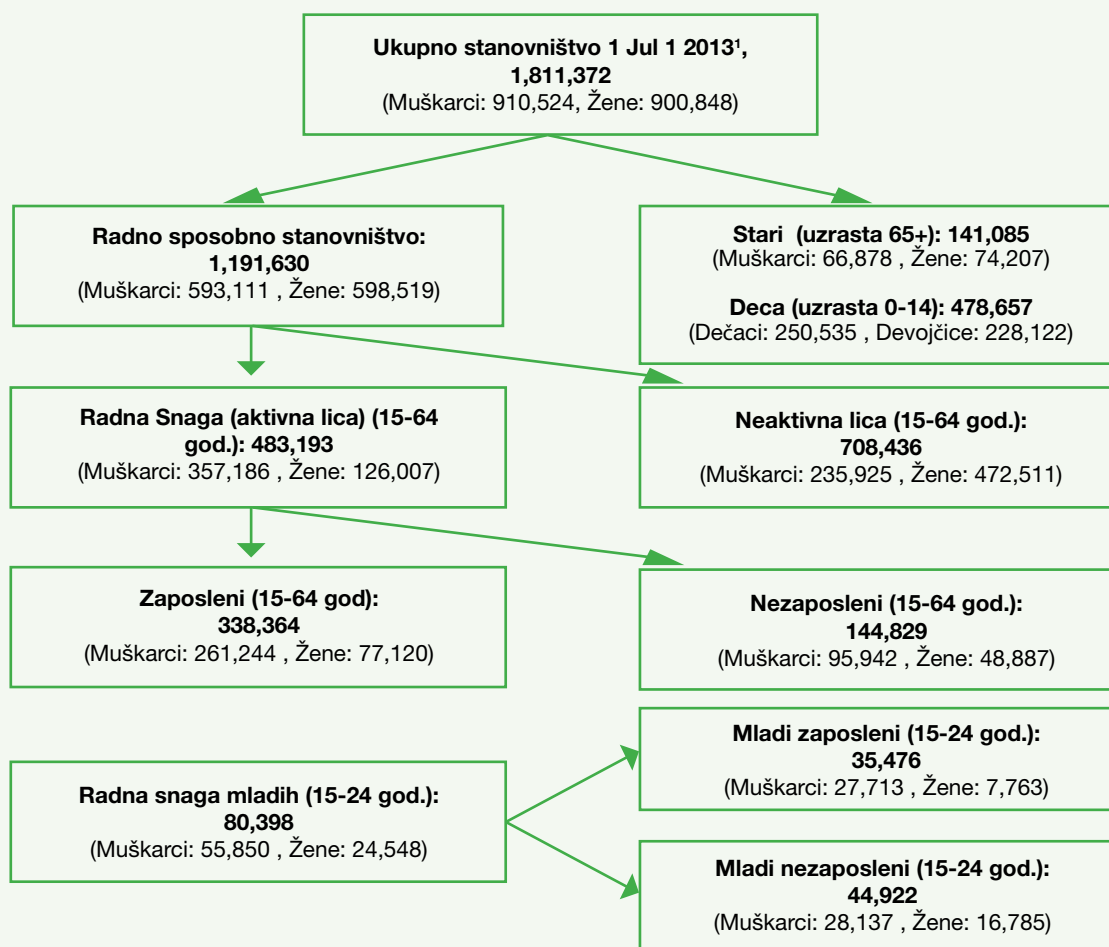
**Ukupno stanovništvo 1 Jul 1 2013$^1$, 1,811,372**
(Muškarci: 910,524, Žene: 900,848)

**Radno sposobno stanovništvo: 1,191,630**
(Muškarci: 593,111 , Žene: 598,519)

**Stari (uzrasta 65+): 141,085**
(Muškarci: 66,878 , Žene: 74,207)

**Deca (uzrasta 0-14): 478,657**
(Dečaci: 250,535 , Devojčice: 228,122)

**Radna Snaga (aktivna lica) (15-64 god.): 483,193**
(Muškarci: 357,186 , Žene: 126,007)

**Neaktivna lica (15-64 god.): 708,436**
(Muškarci: 235,925 , Žene: 472,511)

**Zaposleni (15-64 god): 338,364**
(Muškarci: 261,244 , Žene: 77,120)

**Nezaposleni (15-64 god.): 144,829**
(Muškarci: 95,942 , Žene: 48,887)

**Radna snaga mladih (15-24 god.): 80,398**
(Muškarci: 55,850 , Žene: 24,548)

**Mladi zaposleni (15-24 god.): 35,476**
(Muškarci: 27,713 , Žene: 7,763)

**Mladi nezaposleni (15-24 god.): 44,922**
(Muškarci: 28,137 , Žene: 16,785)